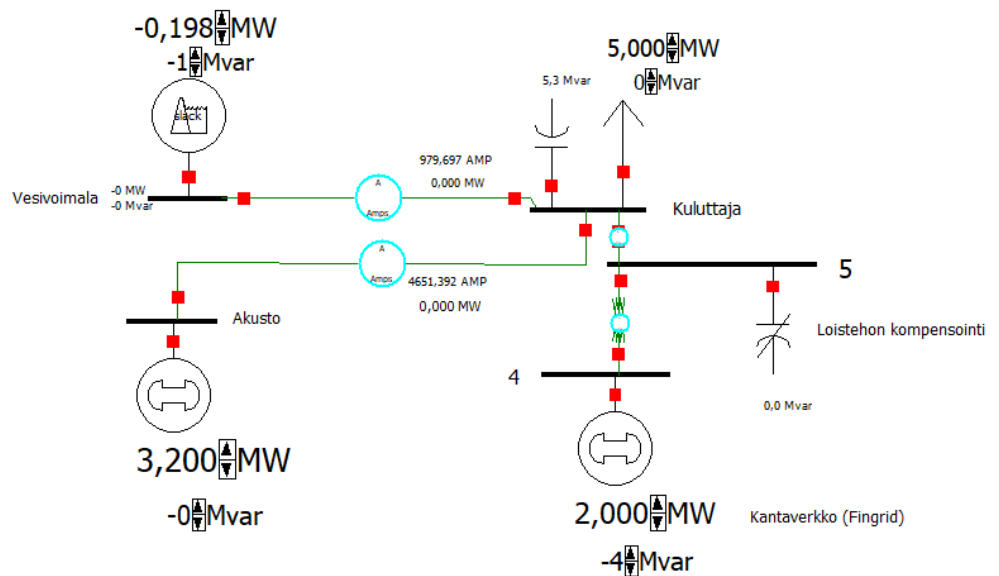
-0,198 MW
-1 Mvar

slack

Vesivoimala
-0 MW
-0 Mvar

A
Amps

979,697 AMP
0,000 MW

5,3 Mvar

5,000 MW
0 Mvar

Kuluttaja

A
Amps

4651,392 AMP
0,000 MW

5

Akusto

Loistehon kompensointi

4

0,0 Mvar

3,200 MW
-0 Mvar

2,000 MW
-4 Mvar

Kantaverkko (Fingrid)